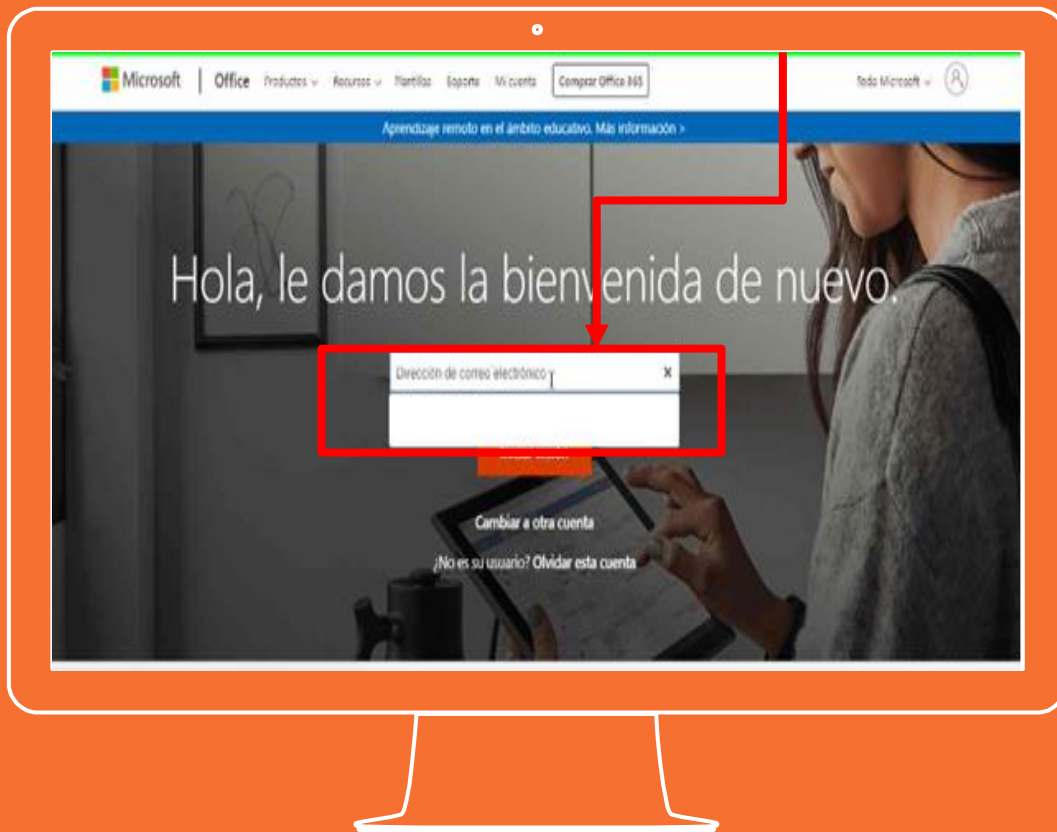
Microsoft | Office Productos ⌄ Recursos ⌄ Plantillas Soporte Mi cuenta Comprar Office 365 Todo Microsoft ⌄

Aprendizaje remoto en el ámbito educativo. Más información >

Hola, le damos la bienvenida de nuevo.

Dirección de correo electrónico ×

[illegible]

Cambiar a otra cuenta

¿No es su usuario? Olvidar esta cuenta